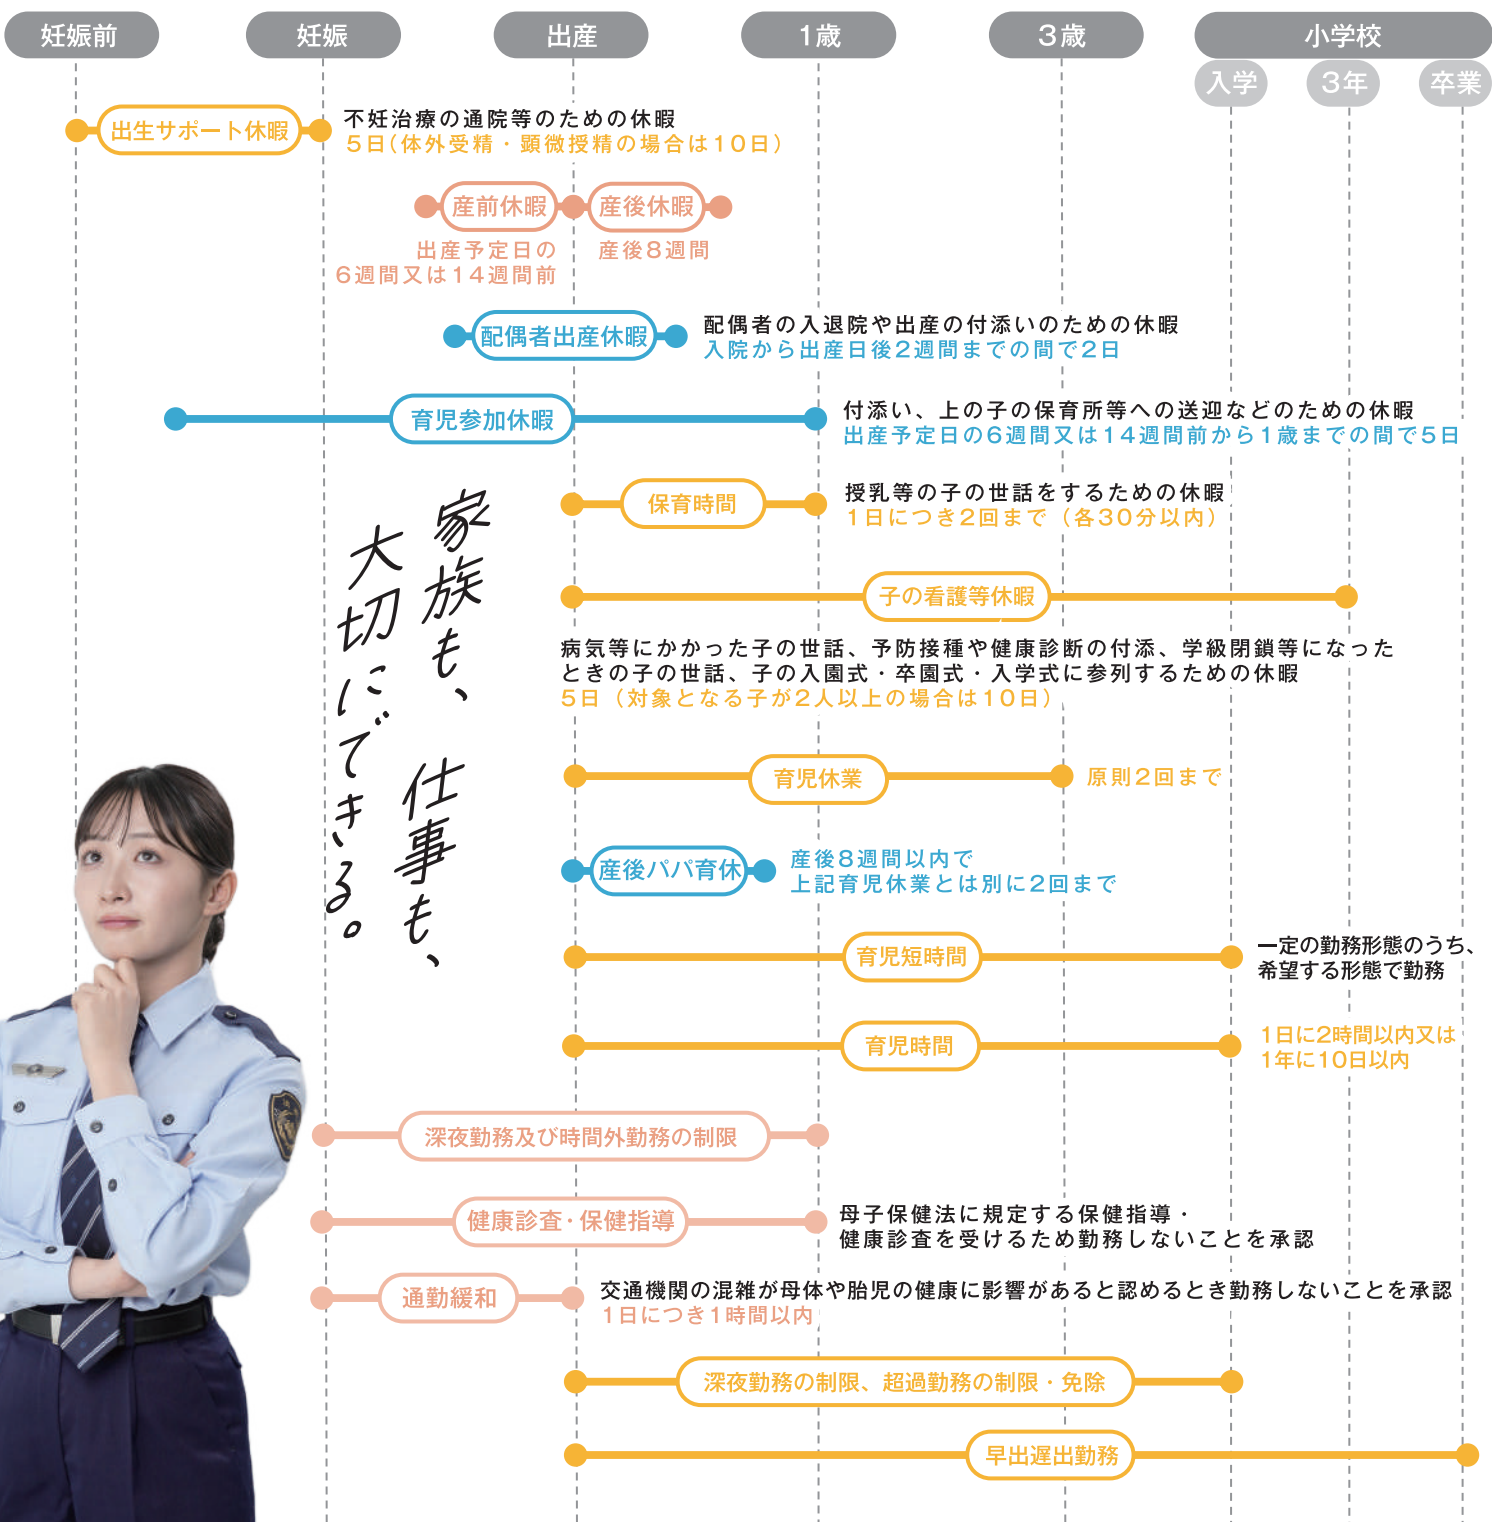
妊娠前 妊娠 出産 1歳 3歳 小学校
入学 3年 卒業

出生サポート休暇
不妊治療の通院等のための休暇
5日（体外受精・顕微授精の場合は10日）

産前休暇
出産予定日の6週間又は14週間前

産後休暇
産後8週間

配偶者出産休暇
配偶者の入退院や出産の付添いのための休暇
入院から出産日後2週間までの間で2日

育児参加休暇
付添い、上の子の保育所等への送迎などのための休暇
出産予定日の6週間又は14週間前から1歳までの間で5日

保育時間
授乳等の子の世話をするための休暇
1日につき2回まで（各30分以内）

子の看護等休暇
病気等にかかった子の世話、予防接種や健康診断の付添、学級閉鎖等になったときの子の世話、子の入園式・卒園式・入学式に参列するための休暇
5日（対象となる子が2人以上の場合は10日）

家族も、大切にできる。仕事も、

育児休業
原則2回まで

産後パパ育休
産後8週間以内で
上記育児休業とは別に2回まで

育児短時間
一定の勤務形態のうち、希望する形態で勤務

育児時間
1日に2時間以内又は1年に10日以内

深夜勤務及び時間外勤務の制限

健康診査・保健指導
母子保健法に規定する保健指導・健康診査を受けるため勤務しないことを承認

通勤緩和
交通機関の混雑が母体や胎児の健康に影響があると認めるとき勤務しないことを承認
1日につき1時間以内

深夜勤務の制限、超過勤務の制限・免除

早出遅出勤務